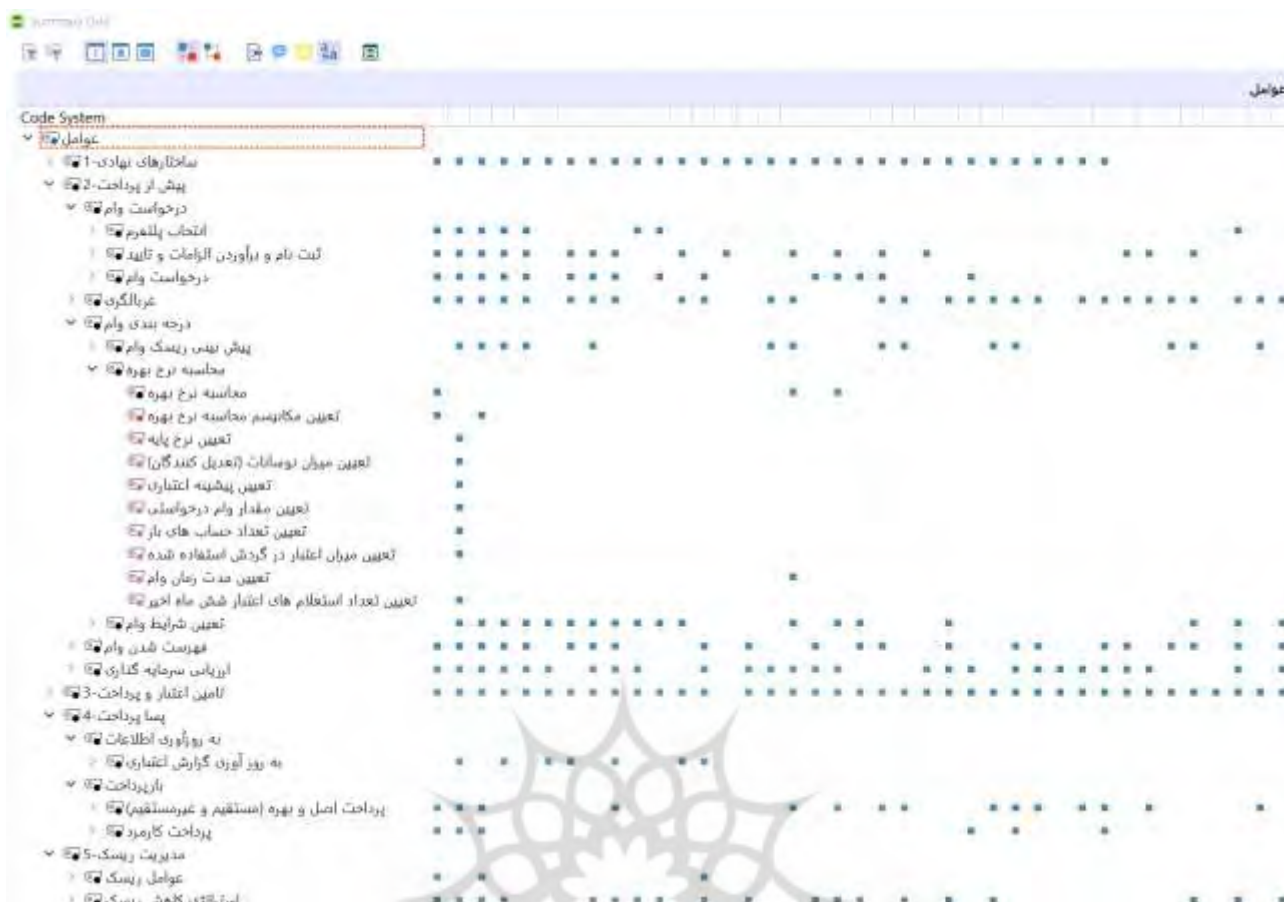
Summary Grid

عوامل

Code System
عوامل
ساختارهای نهادی-1
پیش از پرداخت-2
درخواست وام
انتخاب پلتفرم
ثبت نام و برآوردن الزامات و تایید
درخواست وام
غربالگری
درجه بندی وام
پیش بینی ریسک وام
محاسبه نرخ بهره
محاسبه نرخ بهره
تعیین مکانیسم محاسبه نرخ بهره
تعیین نرخ پایه
تعیین میزان نوسانات (تعدیل کنندگان)
تعیین پیشینه اعتباری
تعیین مقدار وام درخواستی
تعیین تعداد حساب های باز
تعیین میزان اعتبار در گردش استفاده شده
تعیین مدت زمان وام
تعیین تعداد استعلام های اعتبار شش ماه اخیر
تعیین شرایط وام
فهرست شدن وام
ارزیابی سرمایه گذاری
تامین اعتبار و پرداخت-3
پسا پرداخت-4
به روزآوری اطلاعات
به روز آوری گزارش اعتباری
بازپرداخت
پرداخت اصل و بهره (مستقیم و غیرمستقیم)
پرداخت کارمزد
مدیریت ریسک-5
عوامل ریسک
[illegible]